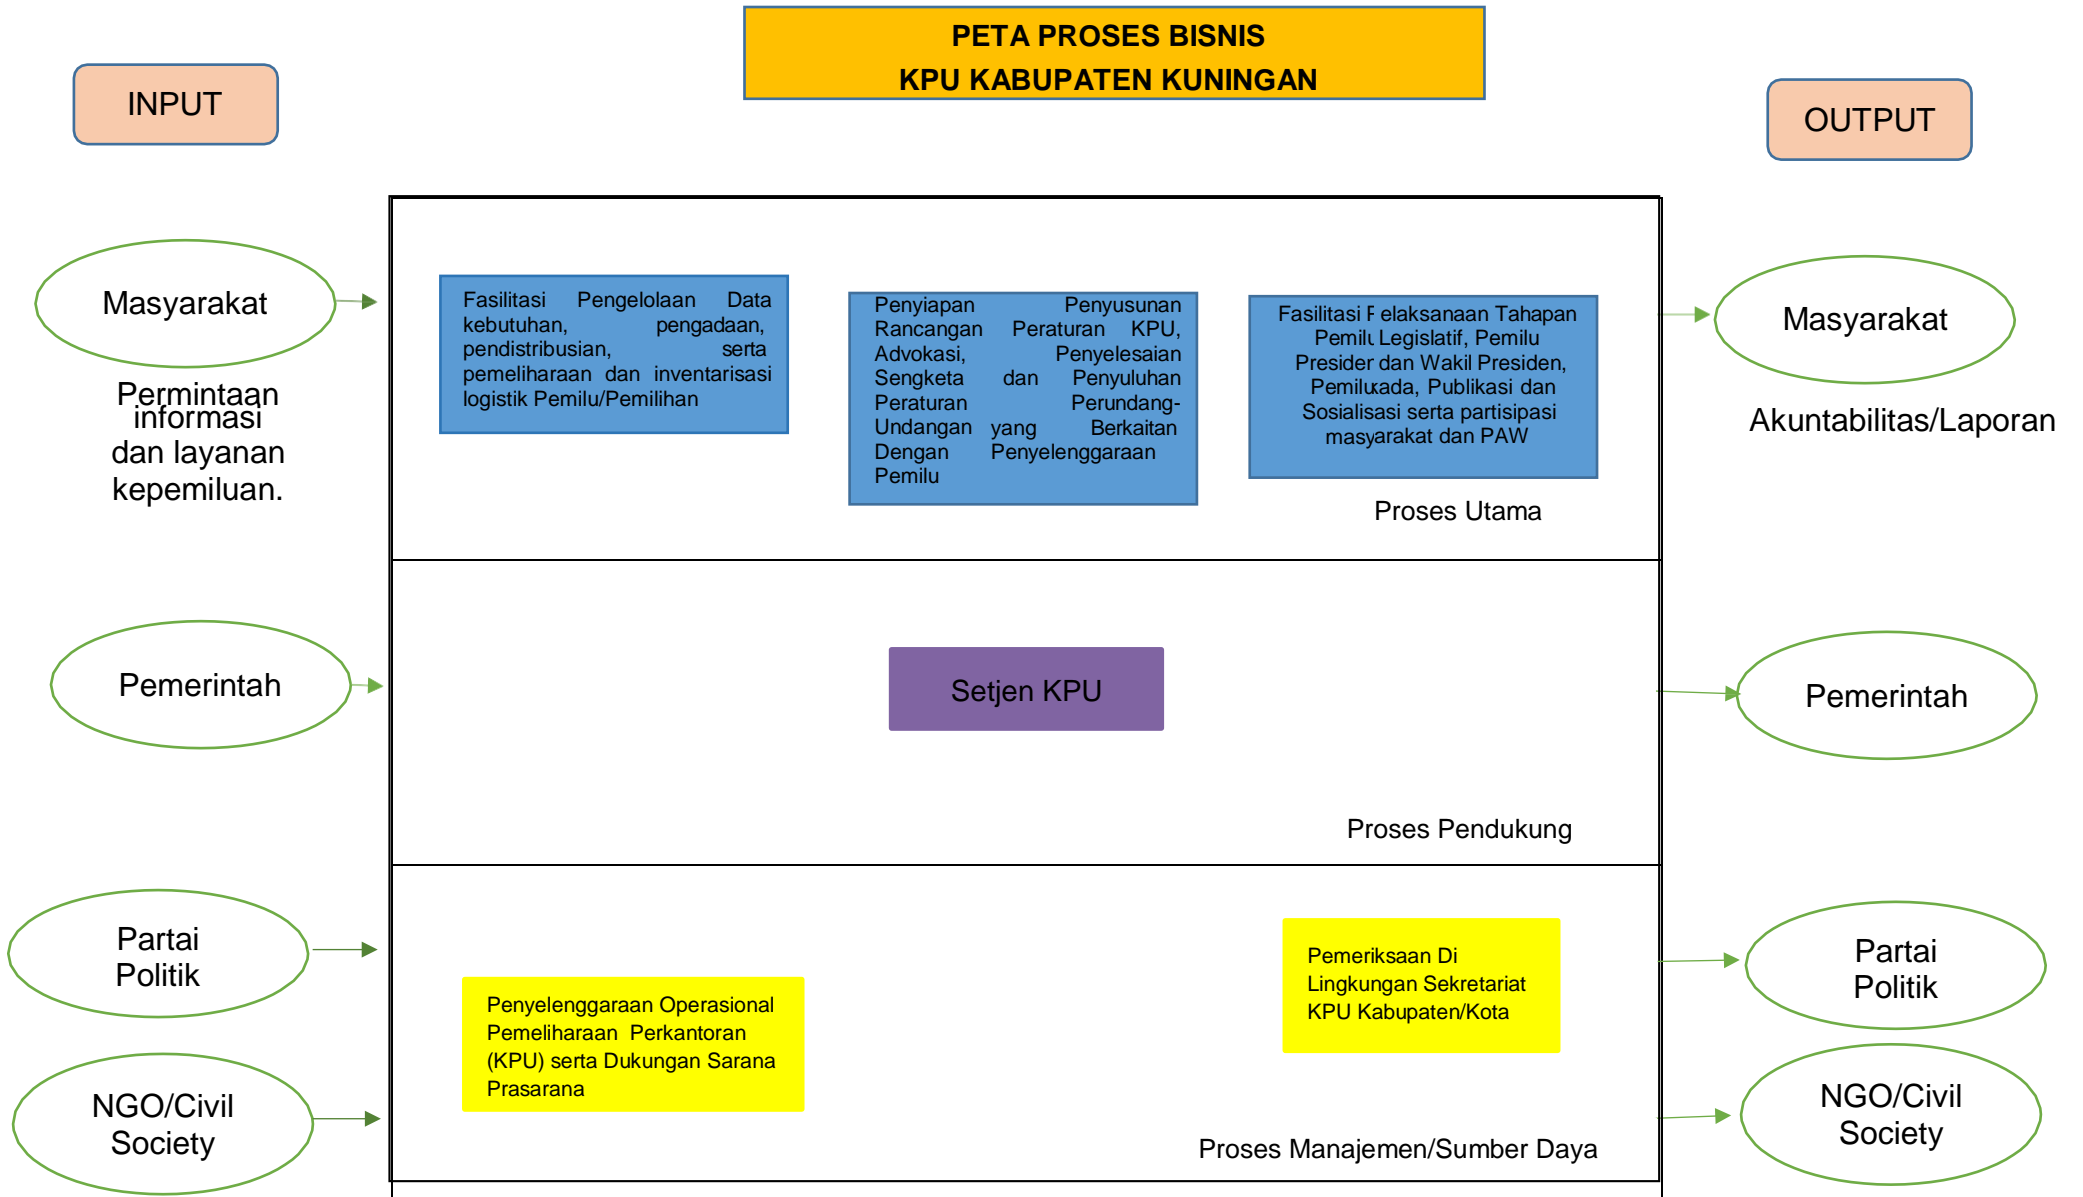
PETA PROSES BISNIS
KPU KABUPATEN KUNINGAN

INPUT

OUTPUT

Masyarakat

Permintaan informasi dan layanan kepemiluan.

Fasilitasi Pengelolaan Data kebutuhan, pengadaan, pendistribusian, serta pemeliharaan dan inventarisasi logistik Pemilu/Pemilihan

Penyiapan Penyusunan Rancangan Peraturan KPU, Advokasi, Penyelesaian Sengketa dan Penyuluhan Peraturan Perundang-Undangan yang Berkaitan Dengan Penyelenggaraan Pemilu

Fasilitasi Pelaksanaan Tahapan Pemilu Legislatif, Pemilu Presiden dan Wakil Presiden, Pemilukada, Publikasi dan Sosialisasi serta partisipasi masyarakat dan PAW

Proses Utama

Masyarakat

Akuntabilitas/Laporan

Pemerintah

Setjen KPU

Proses Pendukung

Pemerintah

Partai Politik

NGO/Civil Society

Penyelenggaraan Operasional Pemeliharaan Perkantoran (KPU) serta Dukungan Sarana Prasarana

Pemeriksaan Di Lingkungan Sekretariat KPU Kabupaten/Kota

Proses Manajemen/Sumber Daya

Partai Politik

NGO/Civil Society